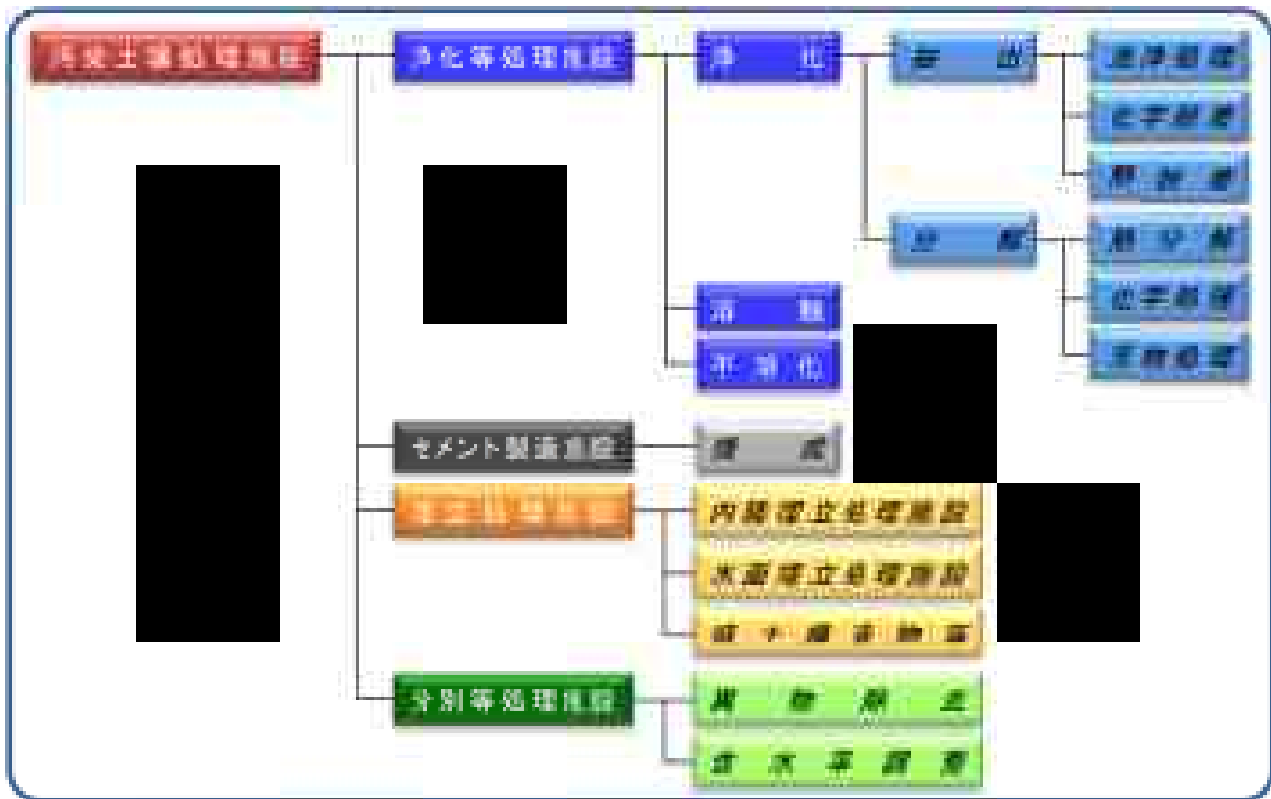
汚染土壌処理施設

浄化等処理施設

浄　化

抽　出

洗浄処理

化学抽出

熱 脱 着

分　解

熱 分 解

化学脱塩

生物処理

溶　融

不 溶 化

セメント製造施設

焼　成

埋立処理施設

内陸埋立処理施設

水面埋立処理施設

埋 立 場 所 等

分別等処理施設

異 物 除 去

含 水 率 調 整